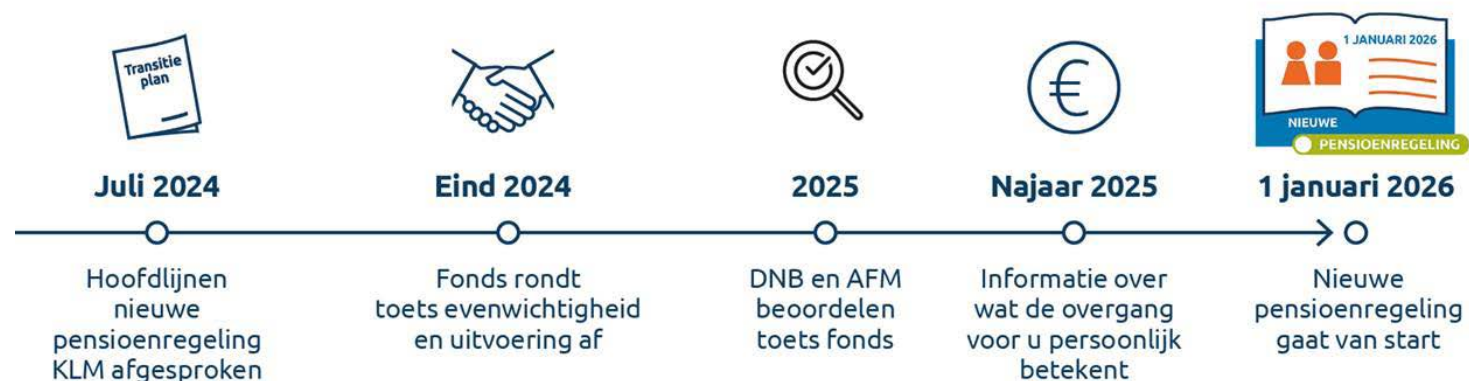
Transitie plan

Juli 2024

Hoofdlijnen nieuwe pensioenregeling KLM afgesproken

Eind 2024

Fonds rondt toets evenwichtigheid en uitvoering af

2025

DNB en AFM beoordelen toets fonds

Najaar 2025

Informatie over wat de overgang voor u persoonlijk betekent

1 JANUARI 2026

NIEUWE

PENSIOENREGELING

1 januari 2026

Nieuwe pensioenregeling gaat van start